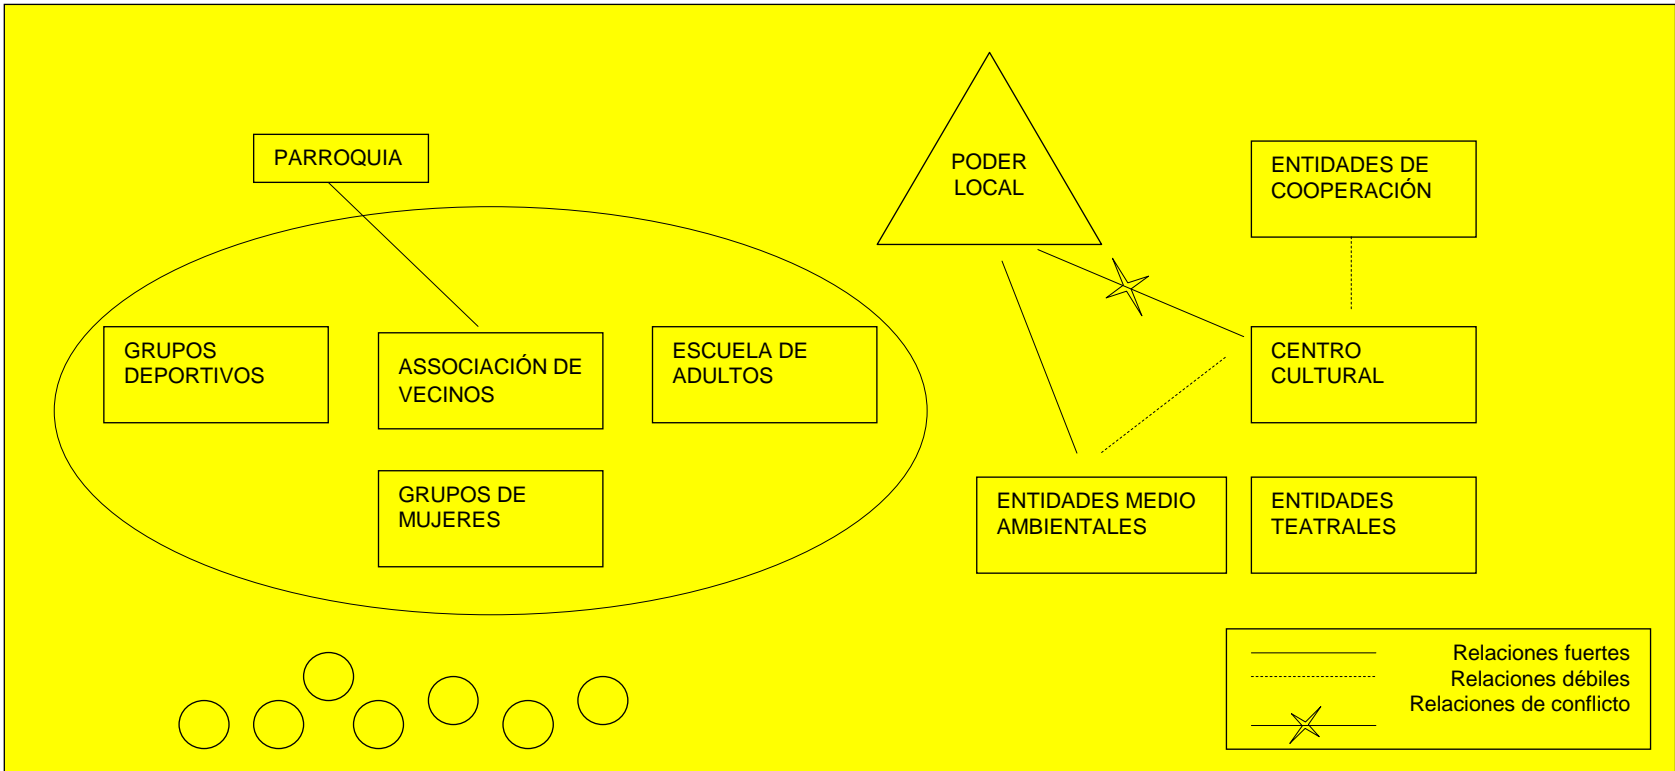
PARROQUIA

PODER LOCAL

ENTIDADES DE COOPERACIÓN

GRUPOS DEPORTIVOS

ASSOCIACIÓN DE VECINOS

ESCUELA DE ADULTOS

CENTRO CULTURAL

GRUPOS DE MUJERES

ENTIDADES MEDIO AMBIENTALES

ENTIDADES TEATRALES

Relaciones fuertes
Relaciones débiles
Relaciones de conflicto